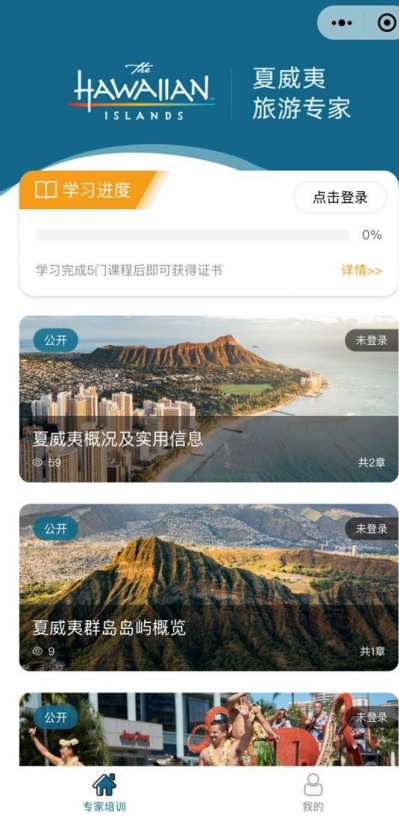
The HAWAIIAN ISLANDS

夏威夷
旅游专家

学习进度

点击登录

0%

学习完成5门课程后即可获得证书

详情>>

公开

未登录

夏威夷概况及实用信息

59

共2章

公开

未登录

夏威夷群岛岛屿概览

9

共1章

公开

未登录

专家培训

我的